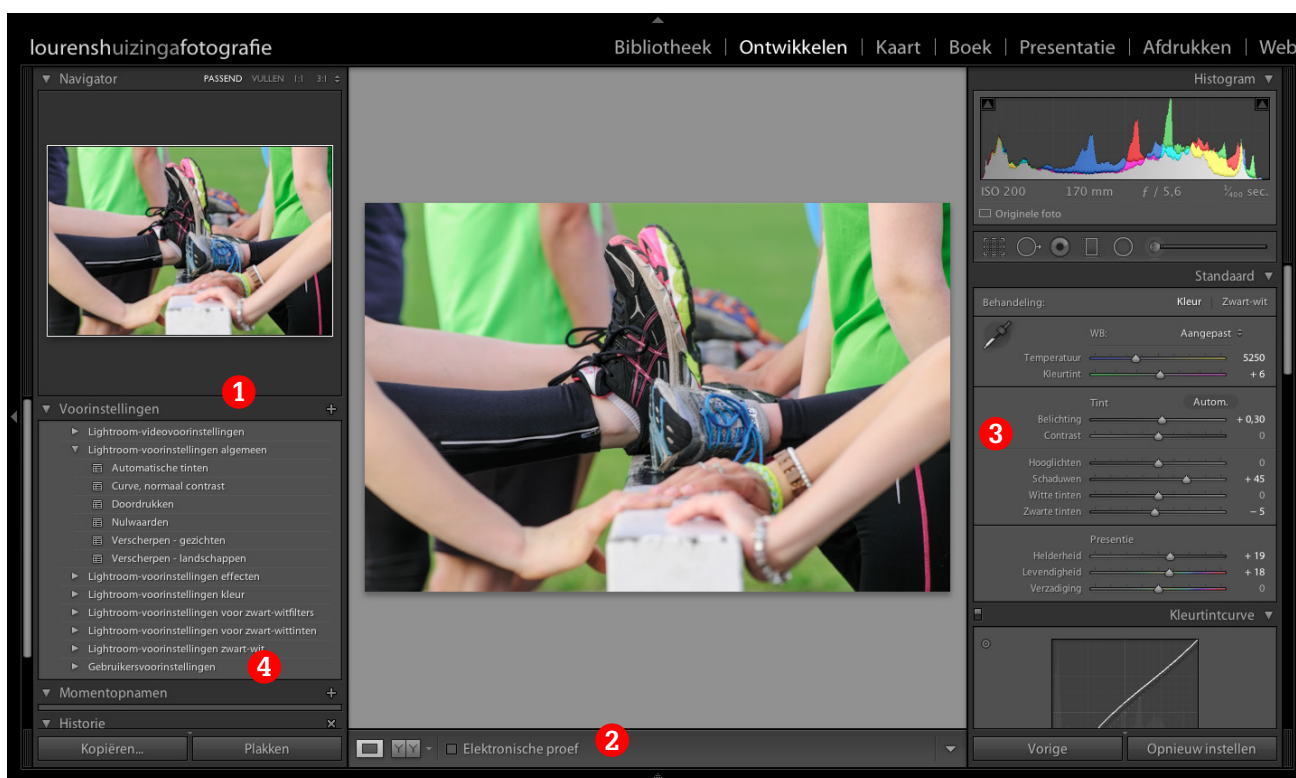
lourenshuizingafotografie

Bibliotheek | Ontwikkelen | Kaart | Boek | Presentatie | Afdrukken | Web

Navigator PASSEND VULLEN 1:1 3:1

1

Voorinstellingen +

Lightroom-videovoorinstellingen
Lightroom-voorinstellingen algemeen
Automatische tinten
Curve, normaal contrast
Doordrukken
Nulwaarden
Verscherpen - gezichten
Verscherpen - landschappen
Lightroom-voorinstellingen effecten
Lightroom-voorinstellingen kleur
Lightroom-voorinstellingen voor zwart-witfilters
Lightroom-voorinstellingen voor zwart-wittinten
Lightroom-voorinstellingen zwart-wit
Gebruikersvoorinstellingen

4

Momentopnamen +

Historie ×

Kopiëren... Plakken

Elektronische proef

2

Histogram

ISO 200 170 mm $f$ / 5,6 $\frac{1}{400}$ sec.

Originele foto

Standaard

Behandeling: Kleur | Zwart-wit

WB: Aangepast

Temperatuur 5250
Kleurtint + 6

Tint Autom.

3

Belichting + 0,30
Contrast 0

Hooglichten 0
Schaduwen + 45
Witte tinten 0
Zwarte tinten − 5

Presentie

Helderheid + 19
Levendigheid + 18
Verzadiging 0

Kleurtintcurve

Vorige Opnieuw instellen